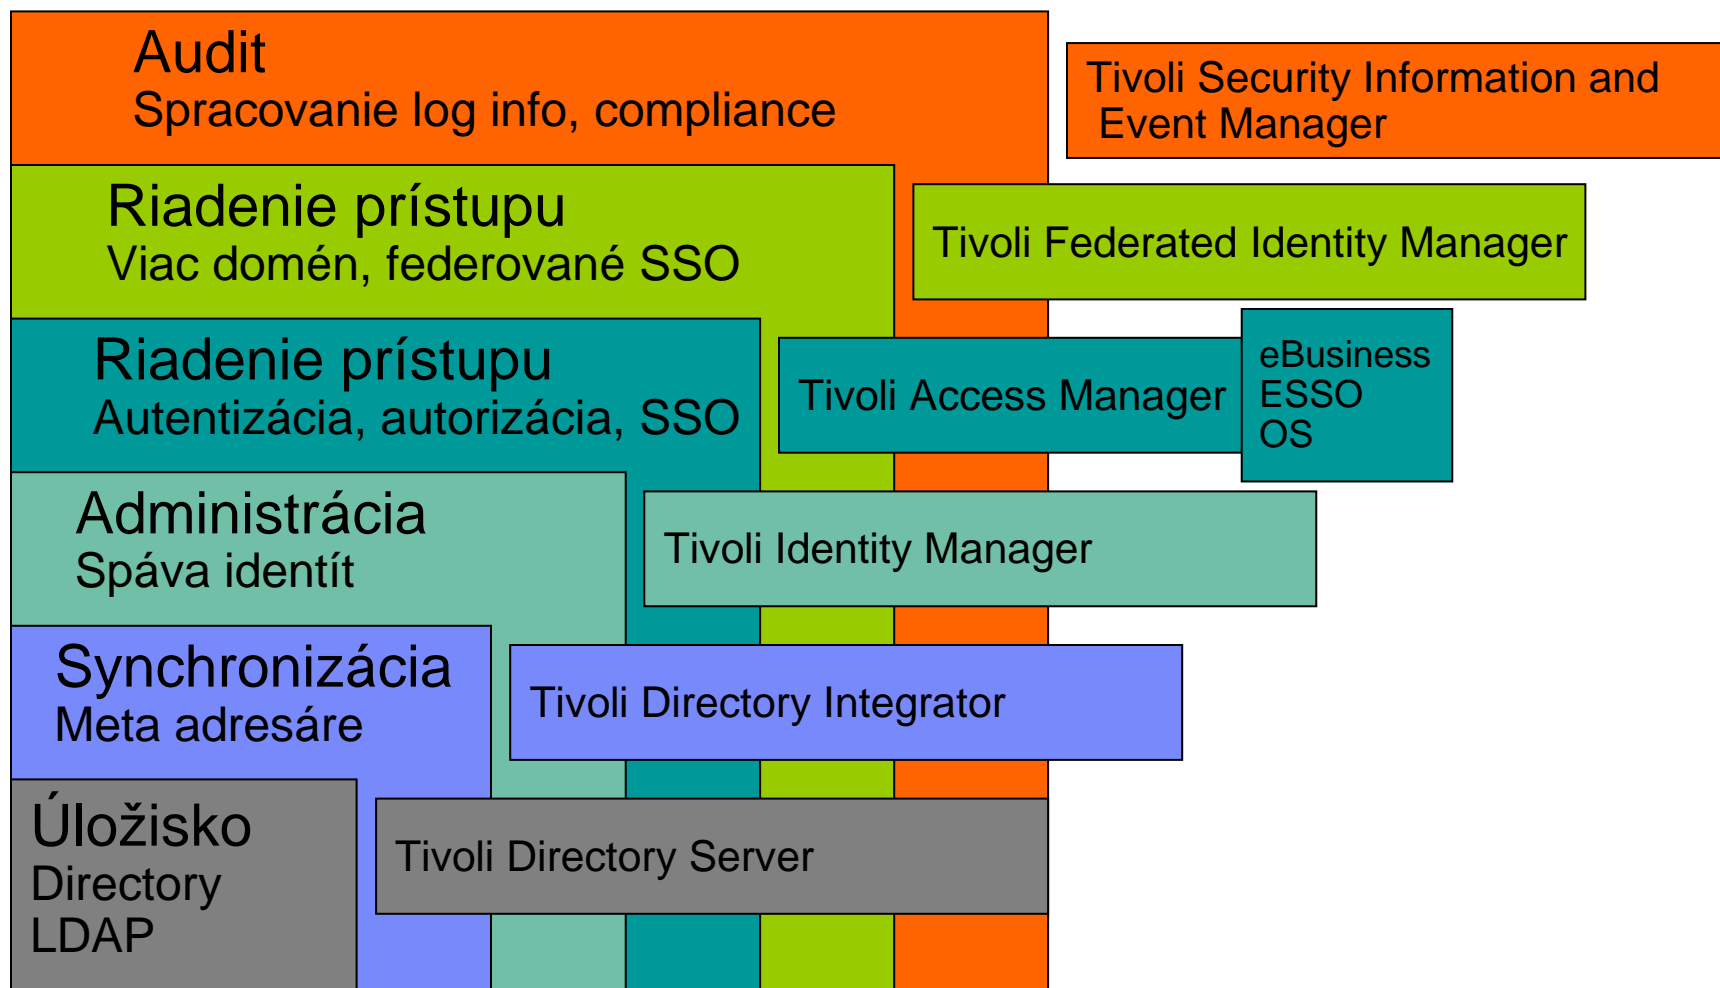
Audit
Spracovanie log info, compliance

Tivoli Security Information and Event Manager

Riadenie prístupu
Viac domén, federované SSO

Tivoli Federated Identity Manager

Riadenie prístupu
Autentizácia, autorizácia, SSO

Tivoli Access Manager

eBusiness
ESSO
OS

Administrácia
Spáva identít

Tivoli Identity Manager

Synchronizácia
Meta adresáre

Tivoli Directory Integrator

Úložisko
Directory
LDAP

Tivoli Directory Server